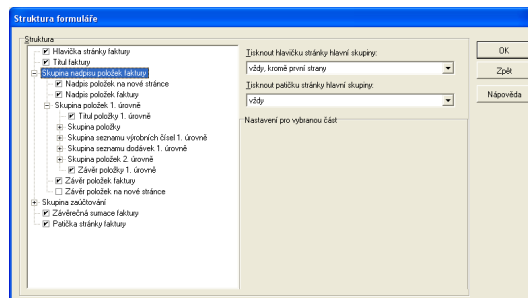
Struktura formuláře

Struktura

Hlavička stránky faktury
Titul faktury
Skupina nadpisu položek faktury
Nadpis položek na nové stránce
Nadpis položek faktury
Skupina položek 1. úrovně
Titul položky 1. úrovně
Skupina položky
Skupina seznamu výrobních čísel 1. úrovně
Skupina seznamu dodávek 1. úrovně
Skupina položek 2. úrovně
Závěr položky 1. úrovně
Závěr položek faktury
Závěr položek na nové stránce
Skupina zaúčtování
Závěrečná sumace faktury
Patička stránky faktury

Tisknout hlavičku stránky hlavní skupiny:
vždy, kromě první strany
Tisknout patičku stránky hlavní skupiny:
vždy
Nastavení pro vybranou část

OK
Zpět
Nápověda